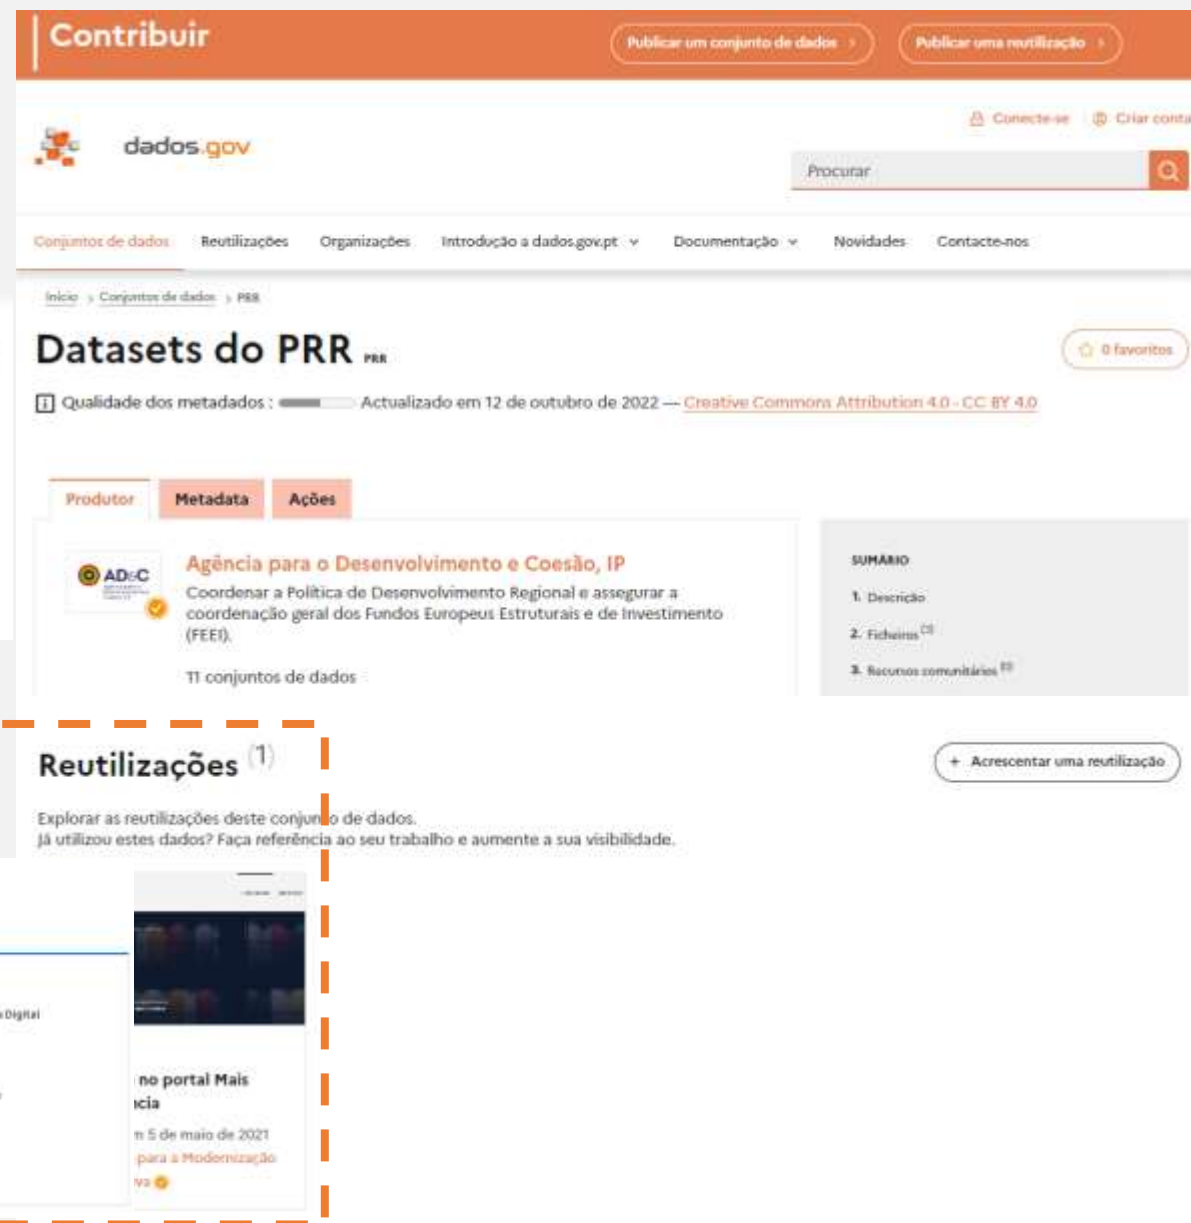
Contribuir

Publicar um conjunto de dados ›

Publicar uma reutilização ›

dados.gov

Conecte-se

Criar conta

Procurar

Conjuntos de dados

Reutilizações

Organizações

Introdução a dados.gov.pt

Documentação

Novidades

Contacte-nos

Início › Conjuntos de dados › PRR

Datasets do PRR PRR

0 favoritos

Qualidade dos metadados : Actualizado em 12 de outubro de 2022 — Creative Commons Attribution 4.0 - CC BY 4.0

Produtor

Metadata

Ações

AD&C

Agência para o Desenvolvimento e Coesão, IP

Coordenar a Política de Desenvolvimento Regional e assegurar a coordenação geral dos Fundos Europeus Estruturais e de Investimento (FEEI).

11 conjuntos de dados

SUMÁRIO

1. Descrição

2. Ficheiros (3)

3. Recursos comunitários (1)

Reutilizações (1)

+ Acrescentar uma reutilização

Explorar as reutilizações deste conjunto de dados.
Já utilizou estes dados? Faça referência ao seu trabalho e aumente a sua visibilidade.

Digital

no portal Mais
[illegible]cia

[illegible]n 5 de maio de 2021

para a Modernização

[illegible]va